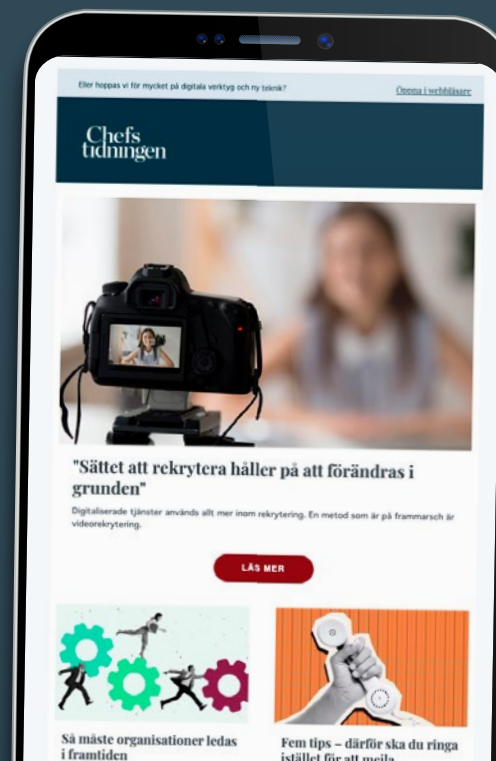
Eller hoppas vi för mycket på digitala verktyg och ny teknik?

Öppna i webbläsare

Chefs tidningen

"Sättet att rekrytera håller på att förändras i grunden"

Digitaliserade tjänster används allt mer inom rekrytering. En metod som är på frammarsch är videorekrytering.

LÄS MER

Så måste organisationer ledas i framtiden

Fem tips – därför ska du ringa istället för att meila